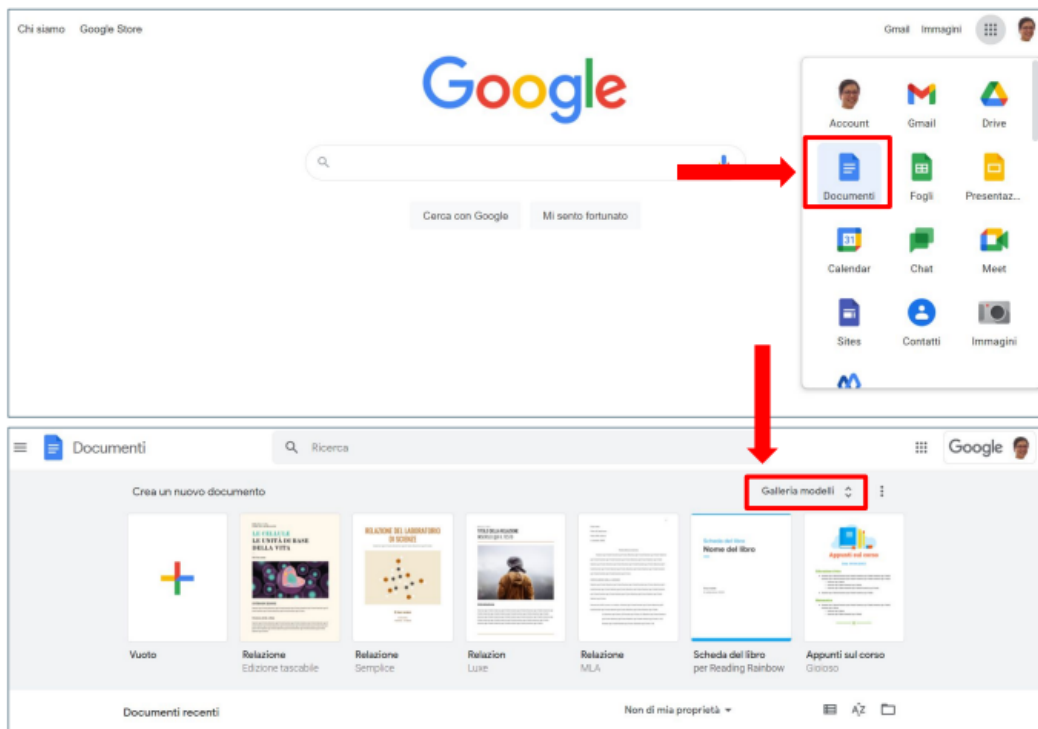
Chi siamo Google Store

Gmail Immagini

Google

Cerca con Google Mi sento fortunato

Account Gmail Drive

Documenti Fogli Presentaz...

31

Calendar Chat Meet

Sites Contatti Immagini

Documenti

Ricerca

Google

Crea un nuovo documento

Galleria modelli

LE CELLULE LE UNITÀ DI BASE DELLA VITA

RELAZIONE DEL LABORATORIO DI SCIENZE

Scheda del libro

Nome del libro

Appunti sul corso

Vuoto

Relazione
Edizione tascabile

Relazione
Semplice

Relazione
Luxe

Relazione
MLA

Scheda del libro
per Reading Rainbow

Appunti sul corso
Gioioso

Documenti recenti

Non di mia proprietà